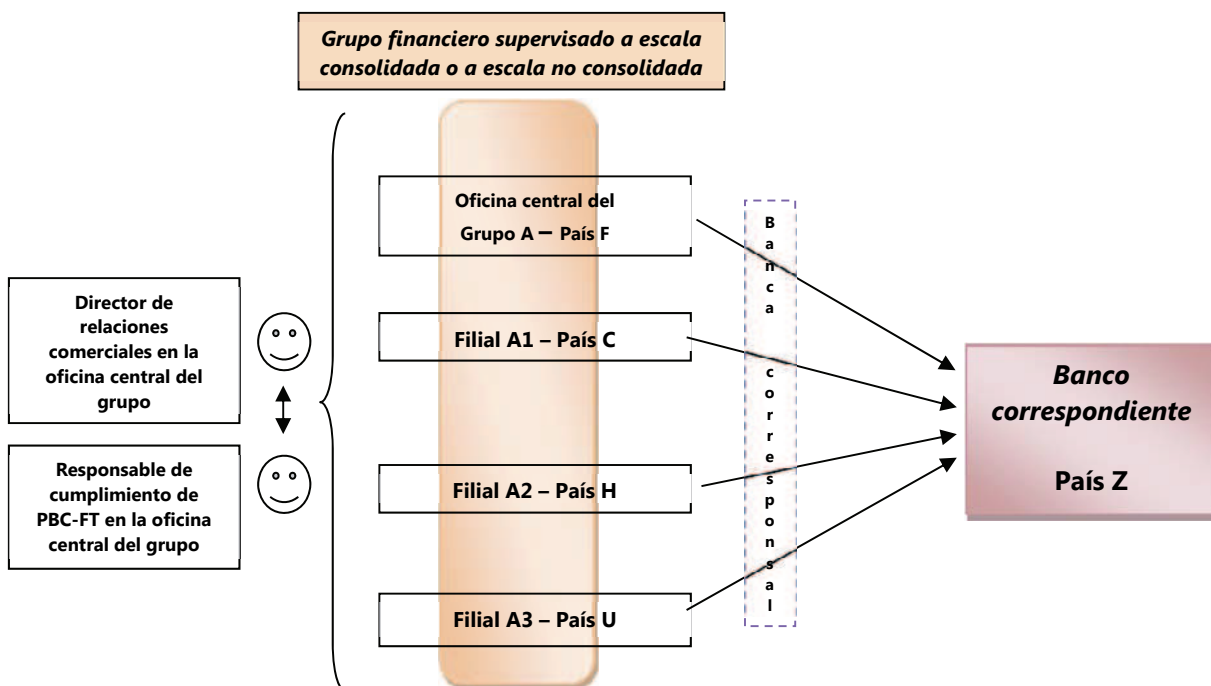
Grupo financiero supervisado a escala consolidada o a escala no consolidada

Director de relaciones comerciales en la oficina central del grupo

Responsable de cumplimiento de PBC-FT en la oficina central del grupo

Oficina central del Grupo A – País F

Filial A1 – País C

Filial A2 – País H

Filial A3 – País U

Banca corresponsal

Banco correspondiente

País Z